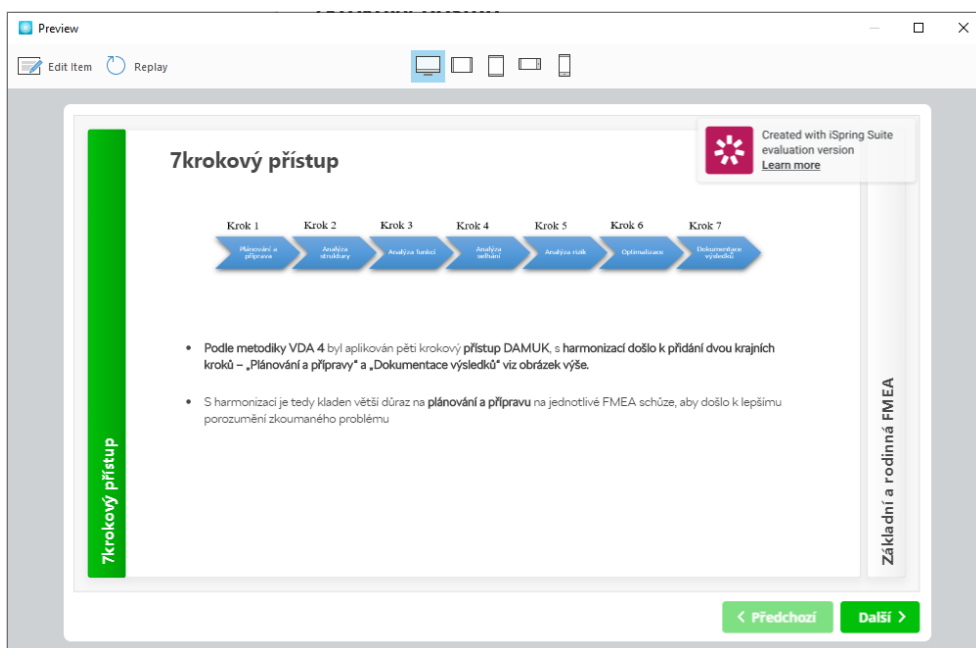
Preview

Edit Item Replay

7krokový přístup

Created with iSpring Suite evaluation version
Learn more

Krok 1 Krok 2 Krok 3 Krok 4 Krok 5 Krok 6 Krok 7

Plánování a příprava | Analýza struktury | Analýza funkcí | Analýza selhání | Analýza rizik | Optimalizace | Dokumentace výsledků

• Podle metodiky VDA 4 byl aplikován pěti krokový přístup DAMUK, s harmonizací došlo k přidání dvou krajních kroků – „Plánování a přípravy“ a „Dokumentace výsledků“ viz obrázek výše.

• S harmonizací je tedy kladen větší důraz na plánování a přípravu na jednotlivé FMEA schůze, aby došlo k lepšímu porozumění zkoumaného problému

7krokový přístup

Základní a rodinná FMEA

‹ Předchozí Další ›